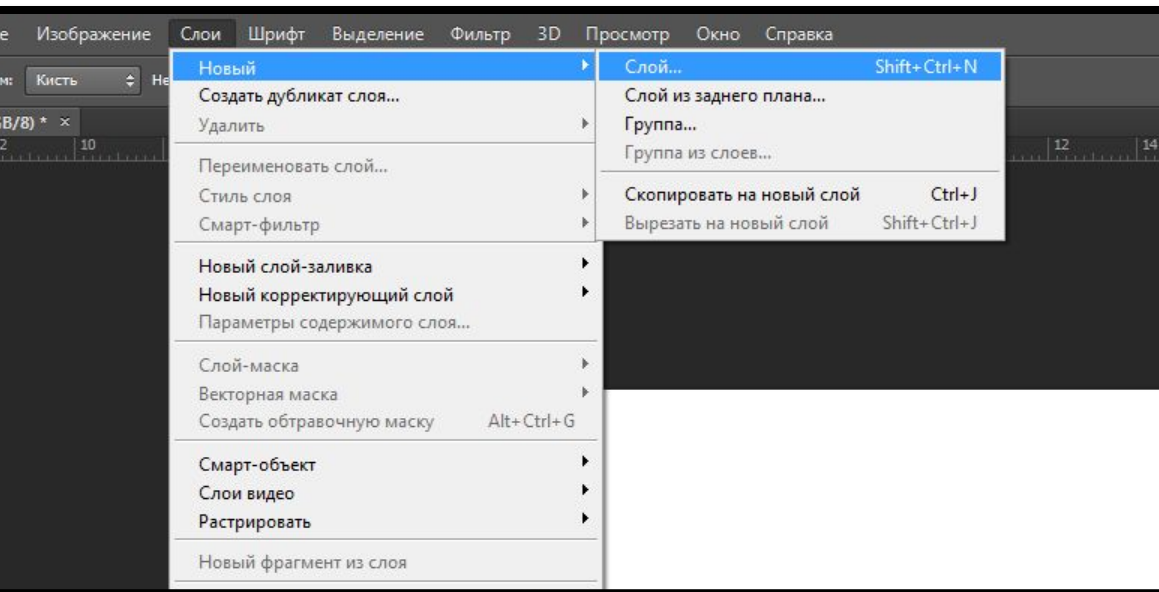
e Изображение Слои Шрифт Выделение Фильтр 3D Просмотр Окно Справка

м: Кисть Не

B/8) * ×

2 10 12 14

Новый
Создать дубликат слоя...
Удалить

Переименовать слой...
Стиль слоя
Смарт-фильтр

Новый слой-заливка
Новый корректирующий слой
Параметры содержимого слоя...

Слой-маска
Векторная маска
Создать обтравочную маску Alt+Ctrl+G

Смарт-объект
Слои видео
Растрировать

Новый фрагмент из слоя

Слой... Shift+Ctrl+N
Слой из заднего плана...
Группа...
Группа из слоев...

Скопировать на новый слой Ctrl+J
Вырезать на новый слой Shift+Ctrl+J